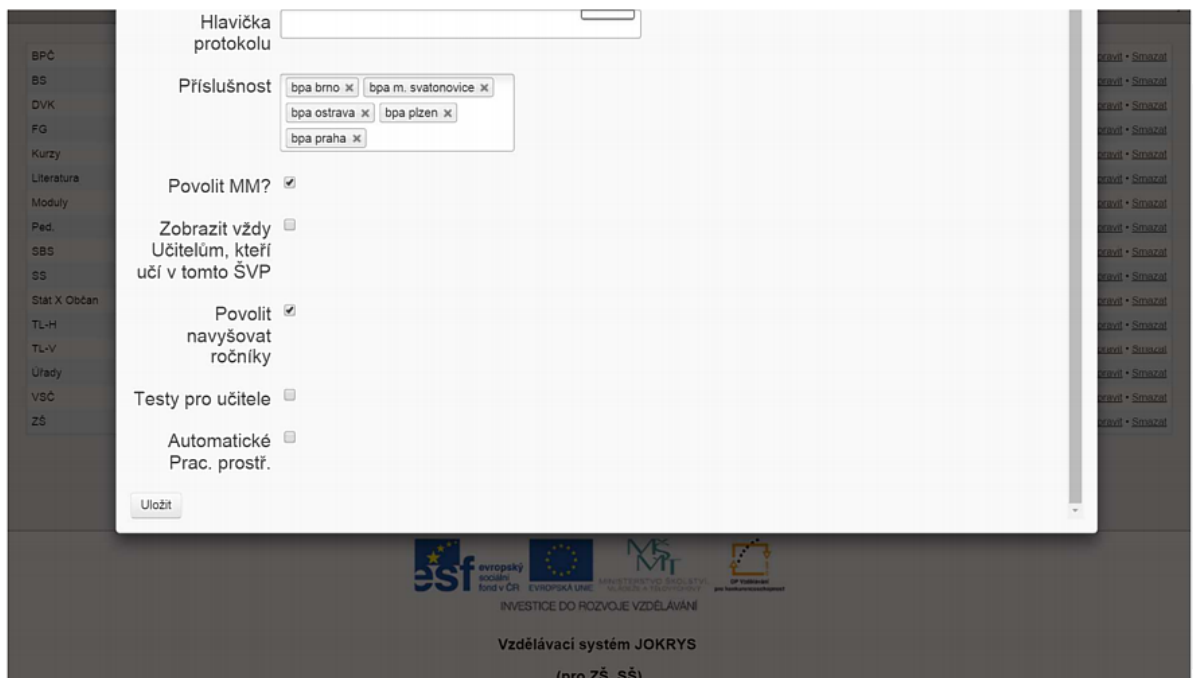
Hlavička protokolu

Příslušnost bpa brno × bpa m. svatonovice × bpa ostrava × bpa plzen × bpa praha ×

Povolit MM?

Zobrazit vždy Učitelům, kteří učí v tomto ŠVP

Povolit navyšovat ročníky

Testy pro učitele

Automatické Prac. prostř.

Uložit

BPČ
BS
DVK
FG
Kurzy
Literatura
Moduly
Ped.
SBS
SS
Stát X Občan
TL-H
TL-V
Úřady
VSČ
ZŠ

pravit • Smazat
pravit • Smazat
pravit • Smazat
pravit • Smazat
pravit • Smazat
pravit • Smazat
pravit • Smazat
pravit • Smazat
pravit • Smazat
pravit • Smazat
pravit • Smazat
pravit • Smazat
pravit • Smazat
pravit • Smazat
pravit • Smazat
pravit • Smazat

esf evropský sociální fond v ČR EVROPSKÁ UNIE MINISTERSTVO ŠKOLSTVÍ, MLÁDEŽE A TĚLOVÝCHOVY OP Vzdělávání pro konkurenceschopnost
INVESTICE DO ROZVOJE VZDĚLÁVÁNÍ

Vzdělávací systém JOKRYS

(pro ZŠ, SŠ)